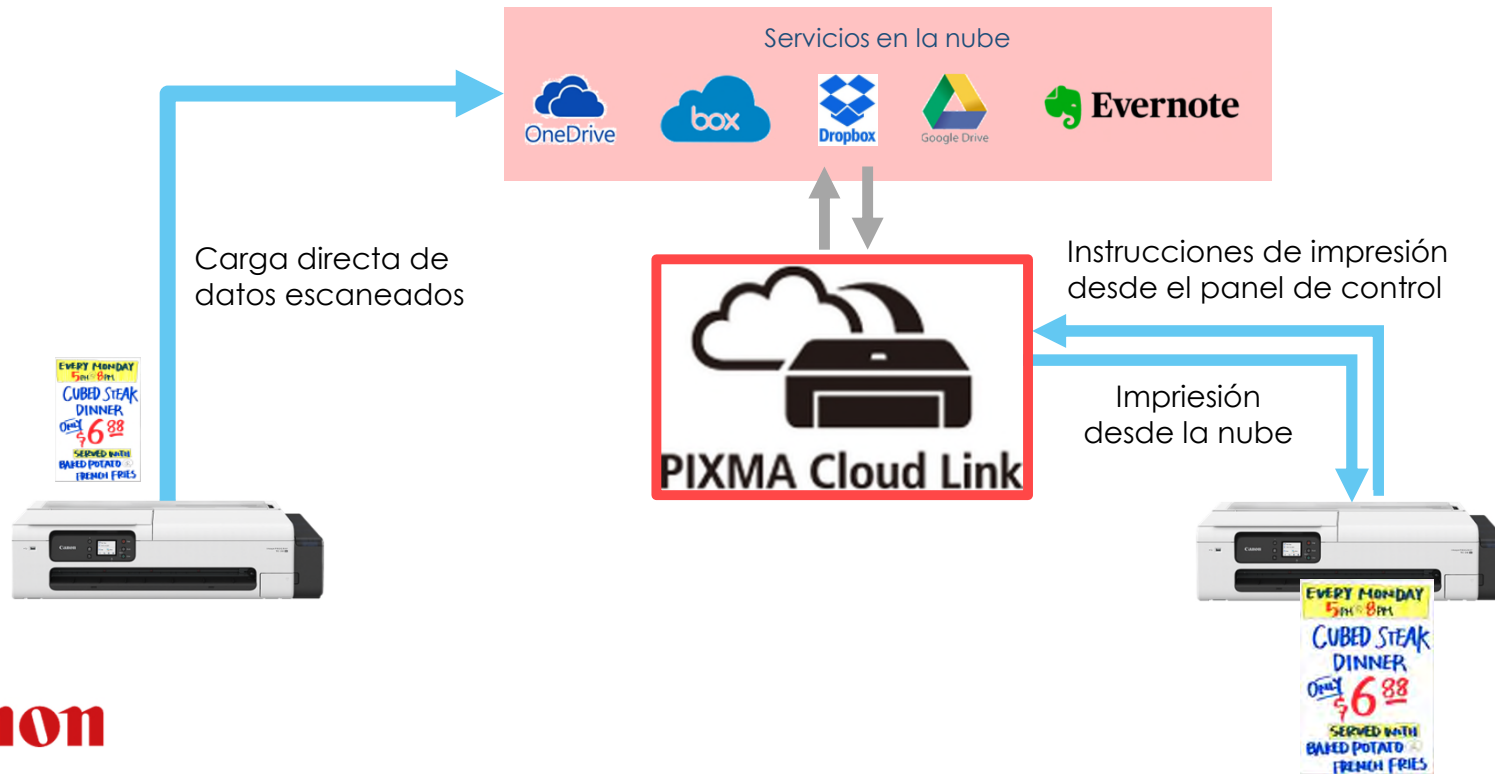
Servicios en la nube

OneDrive

box

Dropbox

Google Drive

Evernote

Carga directa de datos escaneados

PIXMA Cloud Link

Instrucciones de impresión desde el panel de control

Impriesión desde la nube

EVERY MONDAY 5PM-8PM CUBED STEAK DINNER ONLY $6.88 SERVED WITH BAKED POTATO FRENCH FRIES

EVERY MONDAY 5PM-8PM CUBED STEAK DINNER ONLY $6.88 SERVED WITH BAKED POTATO FRENCH FRIES

non